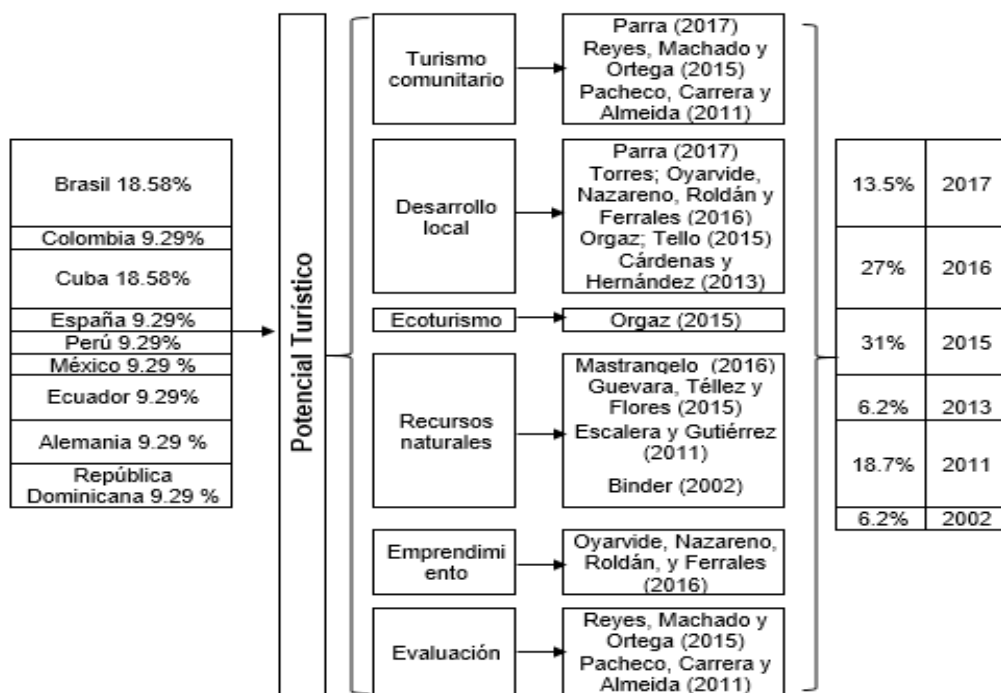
Brasil 18.58%
Colombia 9.29%
Cuba 18.58%
España 9.29%
Perú 9.29%
México 9.29 %
Ecuador 9.29%
Alemania 9.29 %
República Dominicana 9.29 %

Potencial Turístico

Turismo comunitario
Parra (2017)
Reyes, Machado y Ortega (2015)
Pacheco, Carrera y Almeida (2011)

Desarrollo local
Parra (2017)
Torres; Oyarvide, Nazareno, Roldán y Ferrales (2016)
Orgaz; Tello (2015)
Cárdenas y Hernández (2013)

Ecoturismo
Orgaz (2015)

Recursos naturales
Mastrangelo (2016)
Guevara, Téllez y Flores (2015)
Escalera y Gutiérrez (2011)
Binder (2002)

Emprendimiento
Oyarvide, Nazareno, Roldán, y Ferrales (2016)

Evaluación
Reyes, Machado y Ortega (2015)
Pacheco, Carrera y Almeida (2011)

| | |
|---|---|
| 13.5% | 2017 |
| 27% | 2016 |
| 31% | 2015 |
| 6.2% | 2013 |
| 18.7% | 2011 |
| 6.2% | 2002 |